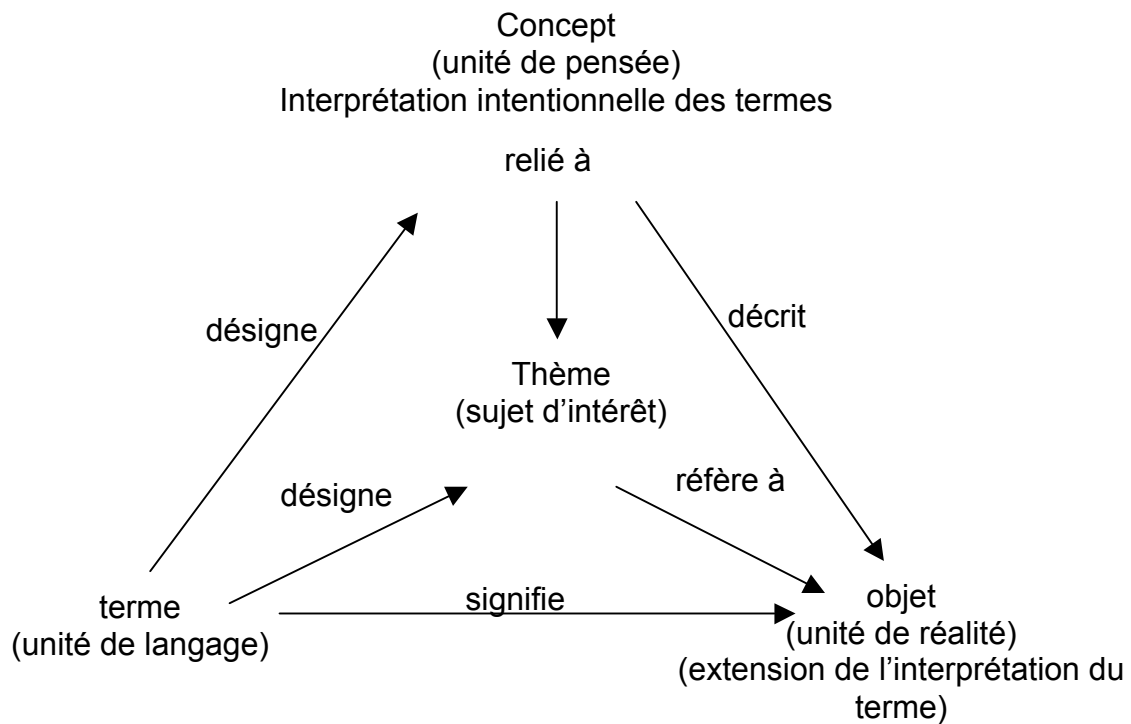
Concept
(unité de pensée)
Interprétation intentionnelle des termes

relié à

désigne

décrit

Thème
(sujet d'intérêt)

désigne

réfère à

terme
(unité de langage)

signifie

objet
(unité de réalité)
(extension de l'interprétation du terme)